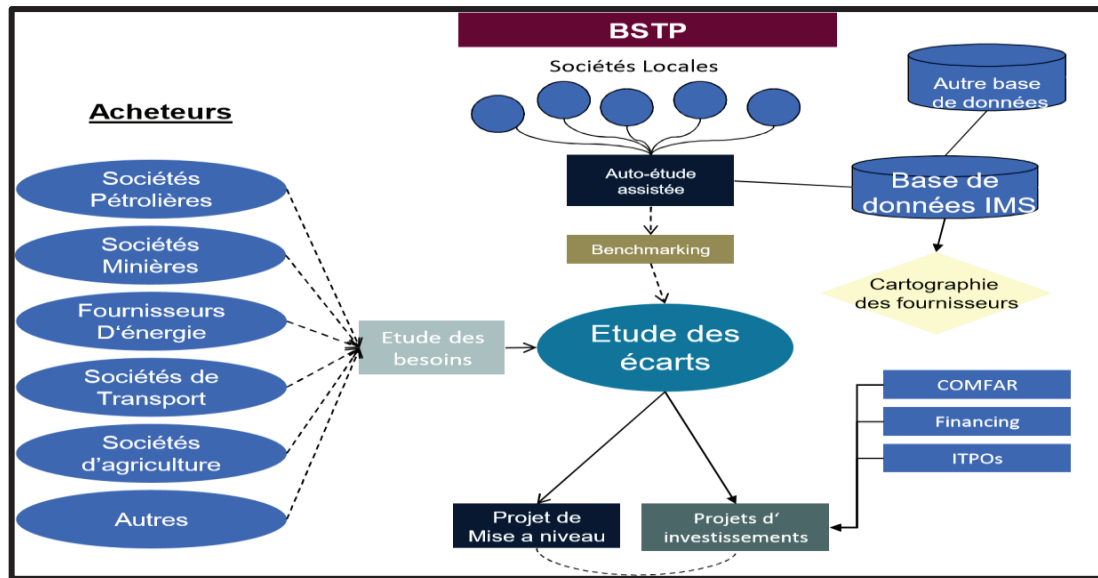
BSTP

Sociétés Locales

Autre base de données

Acheteurs

Sociétés Pétrolières

Sociétés Minières

Fournisseurs D'énergie

Sociétés de Transport

Sociétés d'agriculture

Autres

Auto-étude assistée

Base de données IMS

Benchmarking

Cartographie des fournisseurs

Etude des besoins

Etude des écarts

COMFAR

Financing

ITPOs

Projet de Mise a niveau

Projets d' investissements